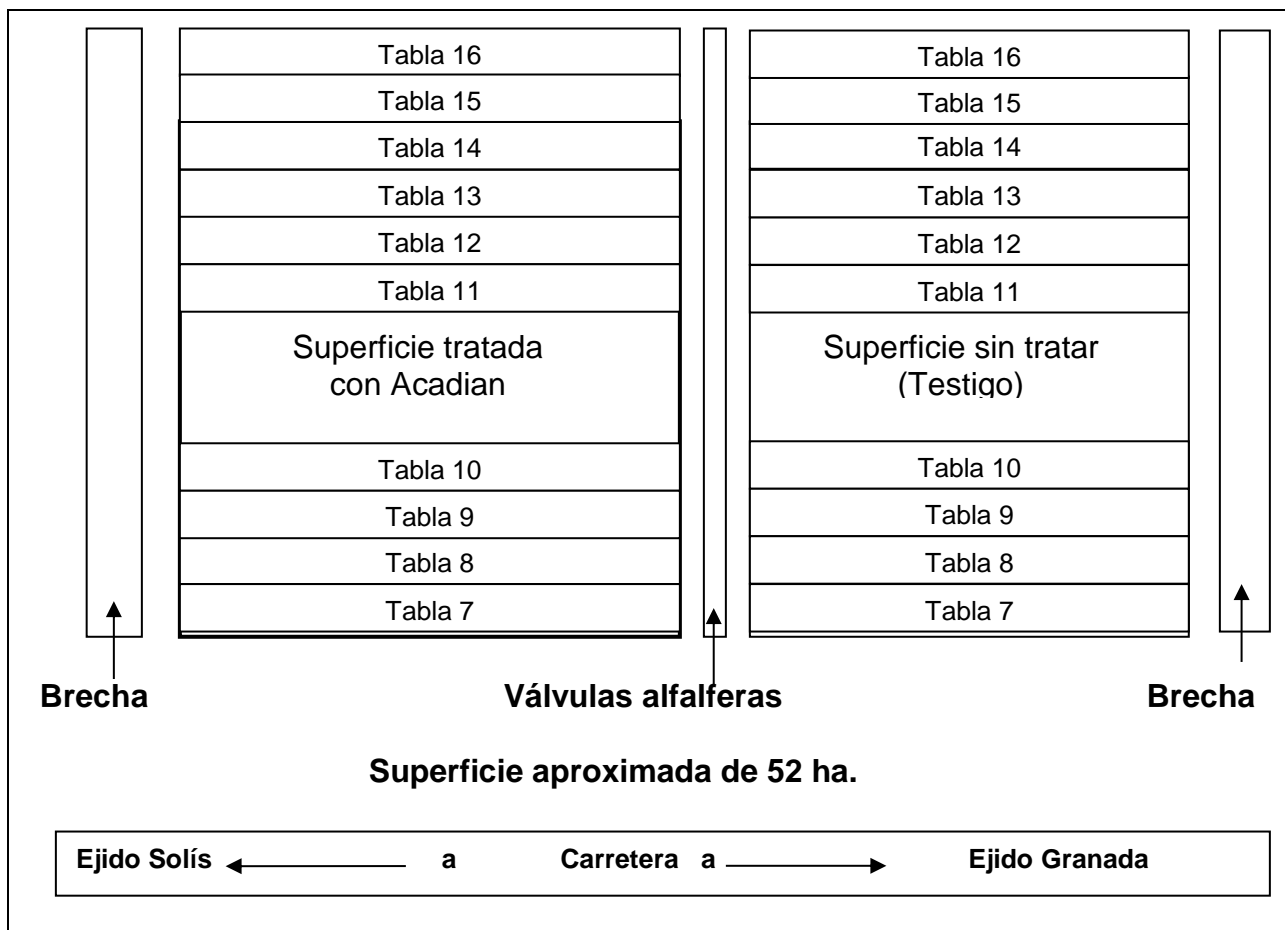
Tabla 16
Tabla 15
Tabla 14
Tabla 13
Tabla 12
Tabla 11
Superficie tratada con Acadian
Tabla 10
Tabla 9
Tabla 8
Tabla 7

Tabla 16
Tabla 15
Tabla 14
Tabla 13
Tabla 12
Tabla 11
Superficie sin tratar (Testigo)
Tabla 10
Tabla 9
Tabla 8
Tabla 7

Brecha

Válvulas alfalferas

Brecha

Superficie aproximada de 52 ha.

Ejido Solís a Carretera a Ejido Granada